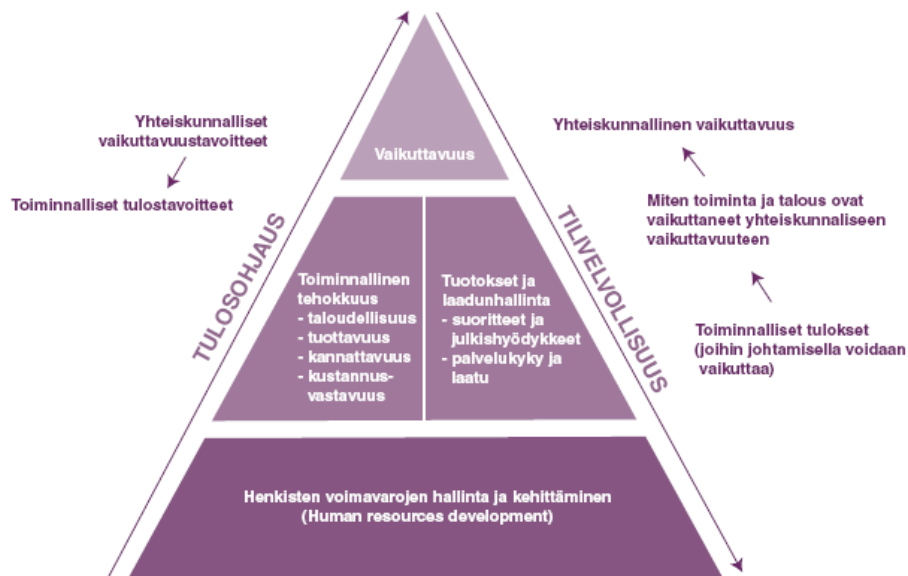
Yhteiskunnalliset vaikuttavuustavoitteet

Toiminnalliset tulostavoitteet

TULOSOHJAUS

Vaikuttavuus

Toiminnallinen tehokkuus
- taloudellisuus
- tuottavuus
- kannattavuus
- kustannusvastavuus

Tuotokset ja laadunhallinta
- suoritteet ja julkishyödykkeet
- palvelukyky ja laatu

Henkisten voimavarojen hallinta ja kehittäminen (Human resources development)

TILIVELVOLLISUUS

Yhteiskunnallinen vaikuttavuus

Miten toiminta ja talous ovat vaikuttaneet yhteiskunnaliseen vaikuttavuuteen

Toiminnalliset tulokset (joihin johtamisella voidaan vaikuttaa)